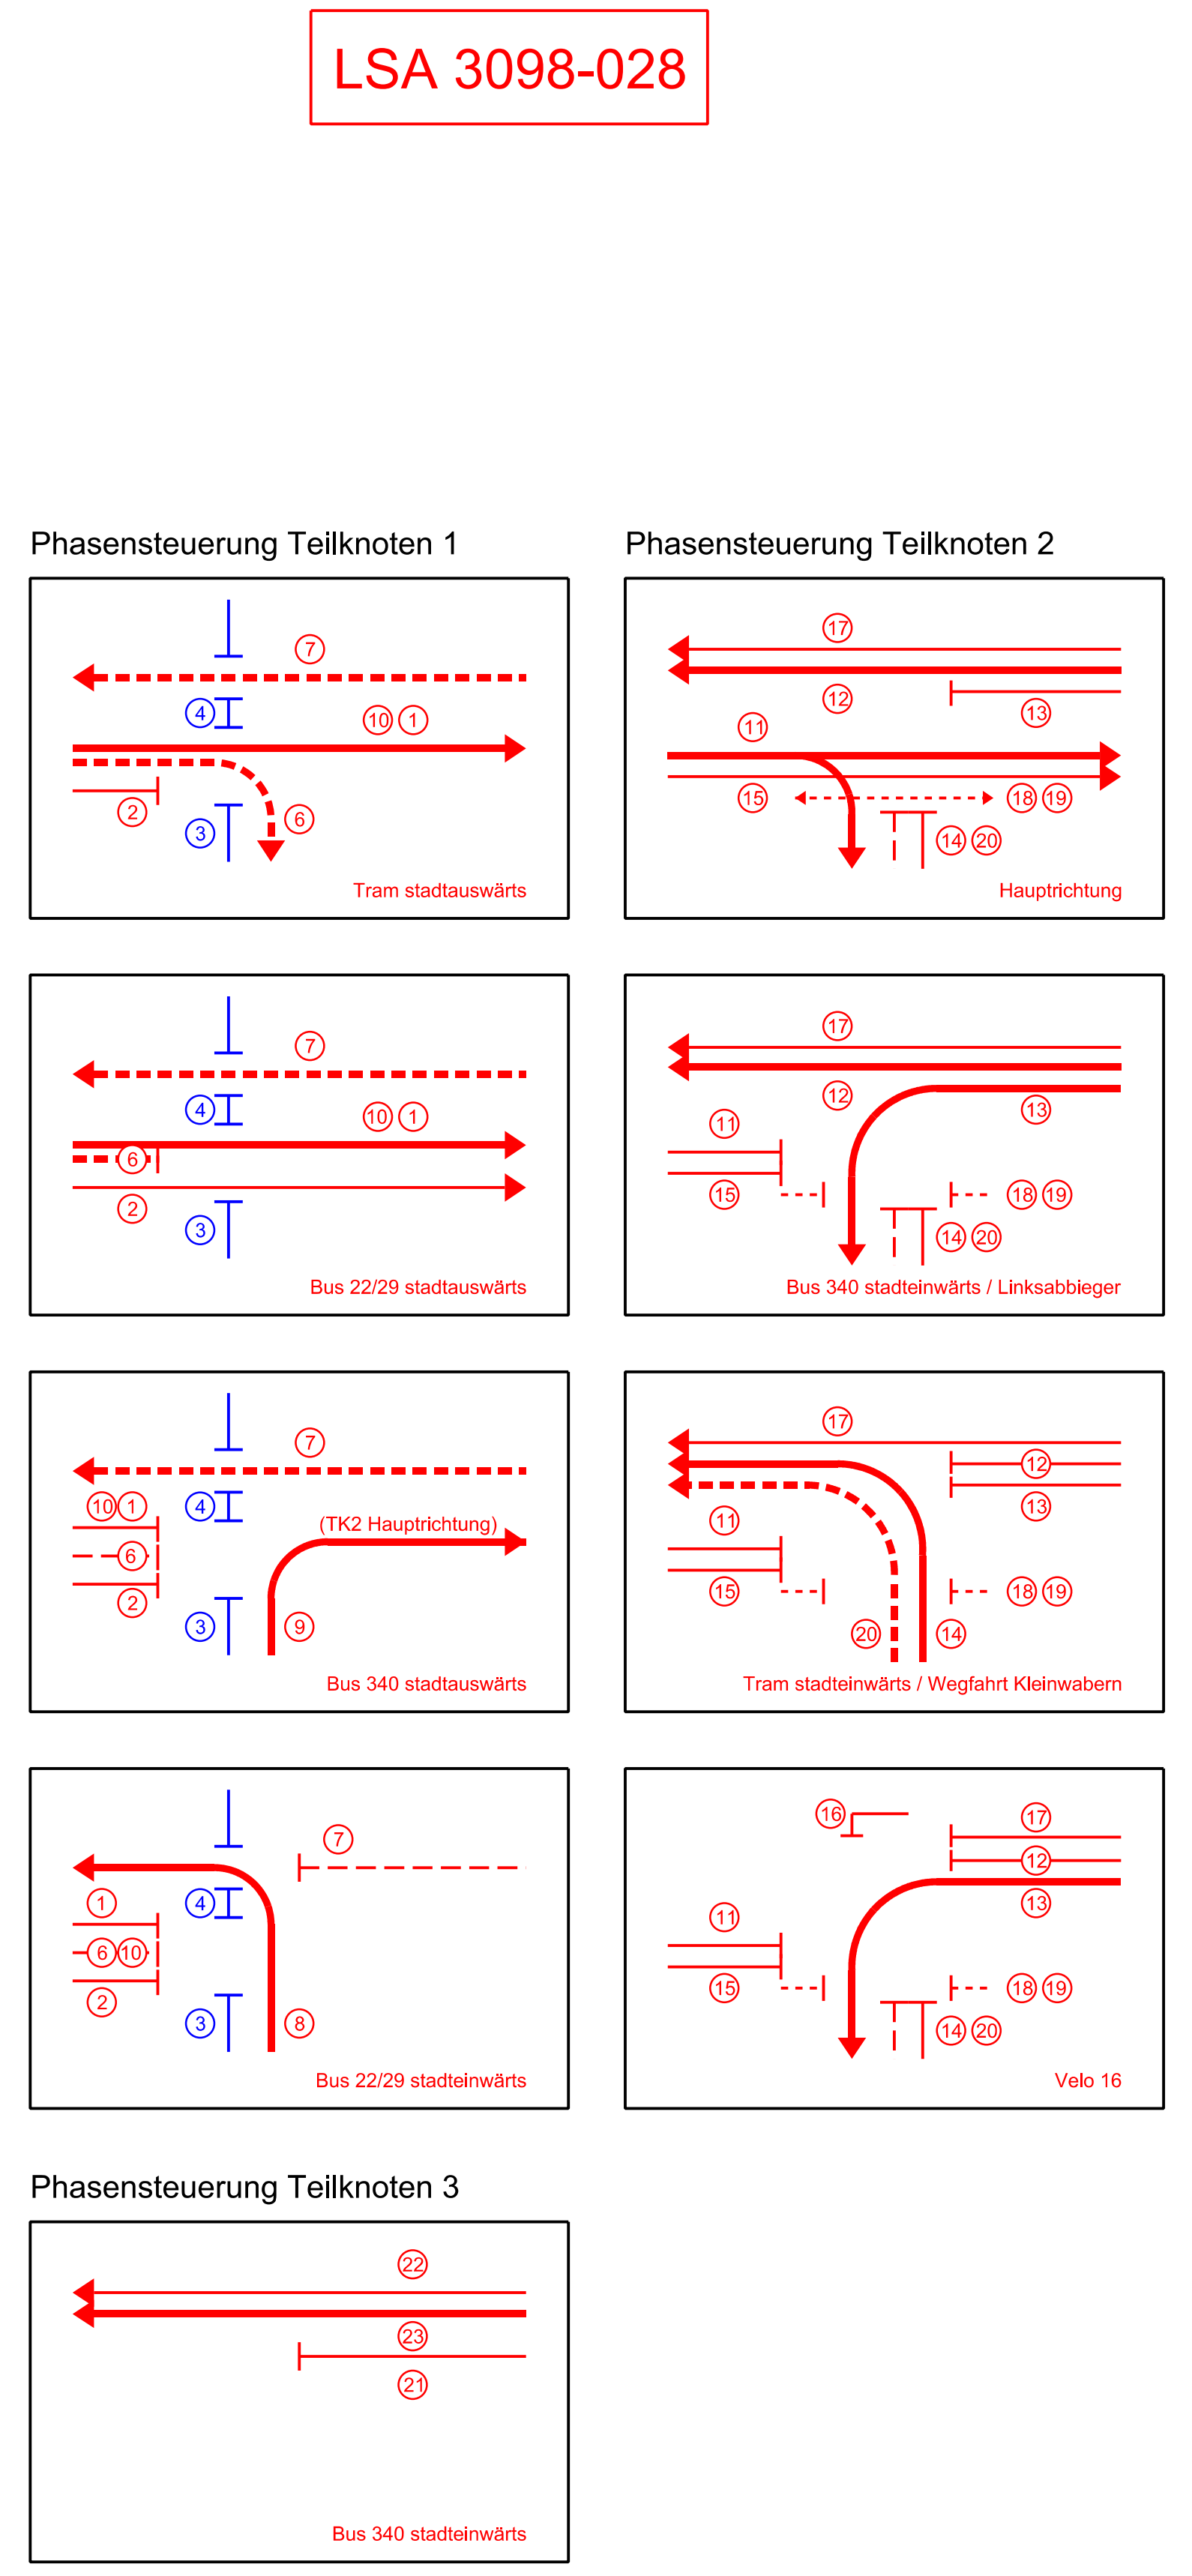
LSA 3098-028

Phasensteuerung Teilknoten 1

7
4
10 1
2
3
6
Tram stadtauswärts

7
4
10 1
6
2
3
Bus 22/29 stadtauswärts

7
10 1
4
(TK2 Hauptrichtung)
6
2
3
9
Bus 340 stadtauswärts

7
1
4
6 10
2
3
8
Bus 22/29 stadteinwärts

Phasensteuerung Teilknoten 2

17
12
13
11
15
18 19
14 20
Hauptrichtung

17
12
13
11
15
18 19
14 20
Bus 340 stadteinwärts / Linksabbieger

17
12
13
11
15
18 19
20
14
Tram stadteinwärts / Wegfahrt Kleinwabern

16
17
12
13
11
15
18 19
14 20
Velo 16

Phasensteuerung Teilknoten 3

22
23
21
Bus 340 stadteinwärts